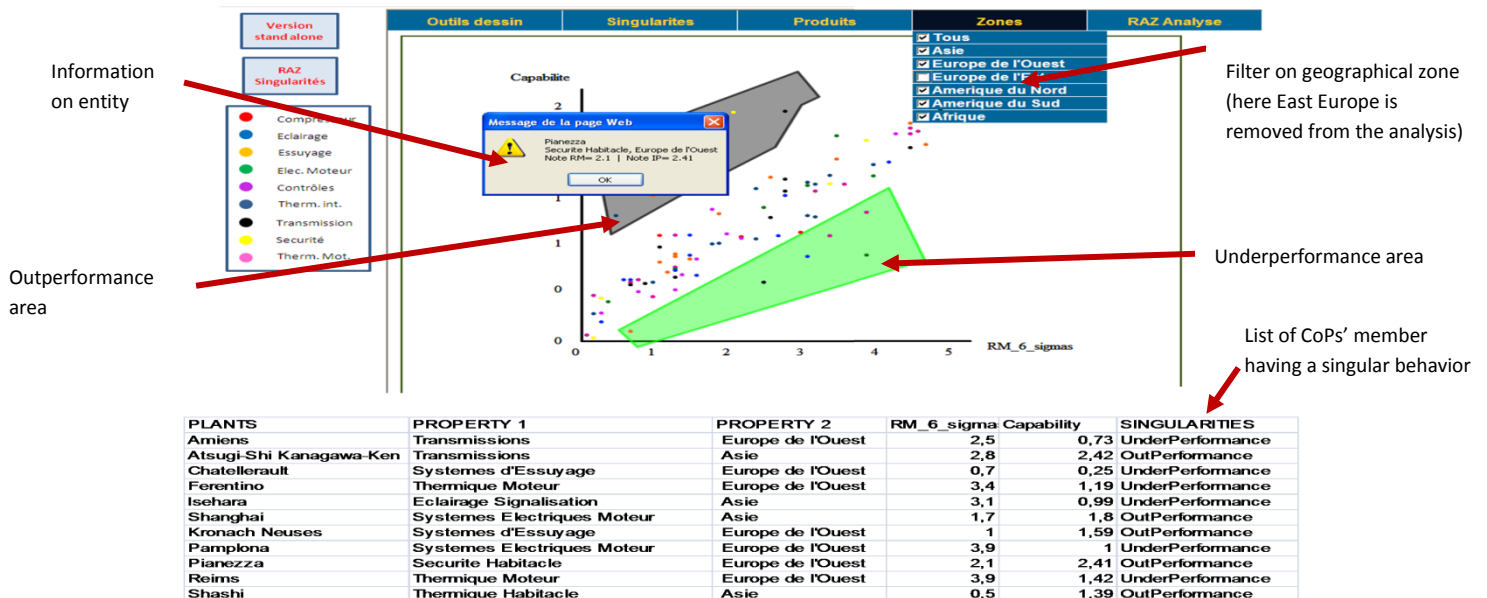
Version stand alone

RAZ Singularités

Outils dessin | Singularites | Produits | Zones | RAZ Analyse

☑ Tous
☑ Asie
☑ Europe de l'Ouest
☐ Europe de l'E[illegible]
☑ Amerique du Nord
☑ Amerique du Sud
☑ Afrique

Information on entity

Filter on geographical zone (here East Europe is removed from the analysis)

Compre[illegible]
Eclairage
Essuyage
Elec. Moteur
Contrôles
Therm. int.
Transmission
Securité
Therm. Mot.

Capabilite

Message de la page Web
Pianezza
Securite Habitacle, Europe de l'Ouest
Note RM= 2.1 | Note IP= 2.41
OK

2
1
1
0
0

0 1 2 3 4 5
RM_6_sigmas

Outperformance area

Underperformance area

List of CoPs' member having a singular behavior

| PLANTS | PROPERTY 1 | PROPERTY 2 | RM_6_sigma | Capability | SINGULARITIES |
|---|---|---|---|---|---|
| Amiens | Transmissions | Europe de l'Ouest | 2,5 | 0,73 | UnderPerformance |
| Atsugi-Shi Kanagawa-Ken | Transmissions | Asie | 2,8 | 2,42 | OutPerformance |
| Chatellerault | Systemes d'Essuyage | Europe de l'Ouest | 0,7 | 0,25 | UnderPerformance |
| Ferentino | Thermique Moteur | Europe de l'Ouest | 3,4 | 1,19 | UnderPerformance |
| Isehara | Eclairage Signalisation | Asie | 3,1 | 0,99 | UnderPerformance |
| Shanghai | Systemes Electriques Moteur | Asie | 1,7 | 1,8 | OutPerformance |
| Kronach Neuses | Systemes d'Essuyage | Europe de l'Ouest | 1 | 1,59 | OutPerformance |
| Pamplona | Systemes Electriques Moteur | Europe de l'Ouest | 3,9 | 1 | UnderPerformance |
| Pianezza | Securite Habitacle | Europe de l'Ouest | 2,1 | 2,41 | OutPerformance |
| Reims | Thermique Moteur | Europe de l'Ouest | 3,9 | 1,42 | UnderPerformance |
| Shashi | Thermique Habitacle | Asie | 0,5 | 1,39 | OutPerformance |